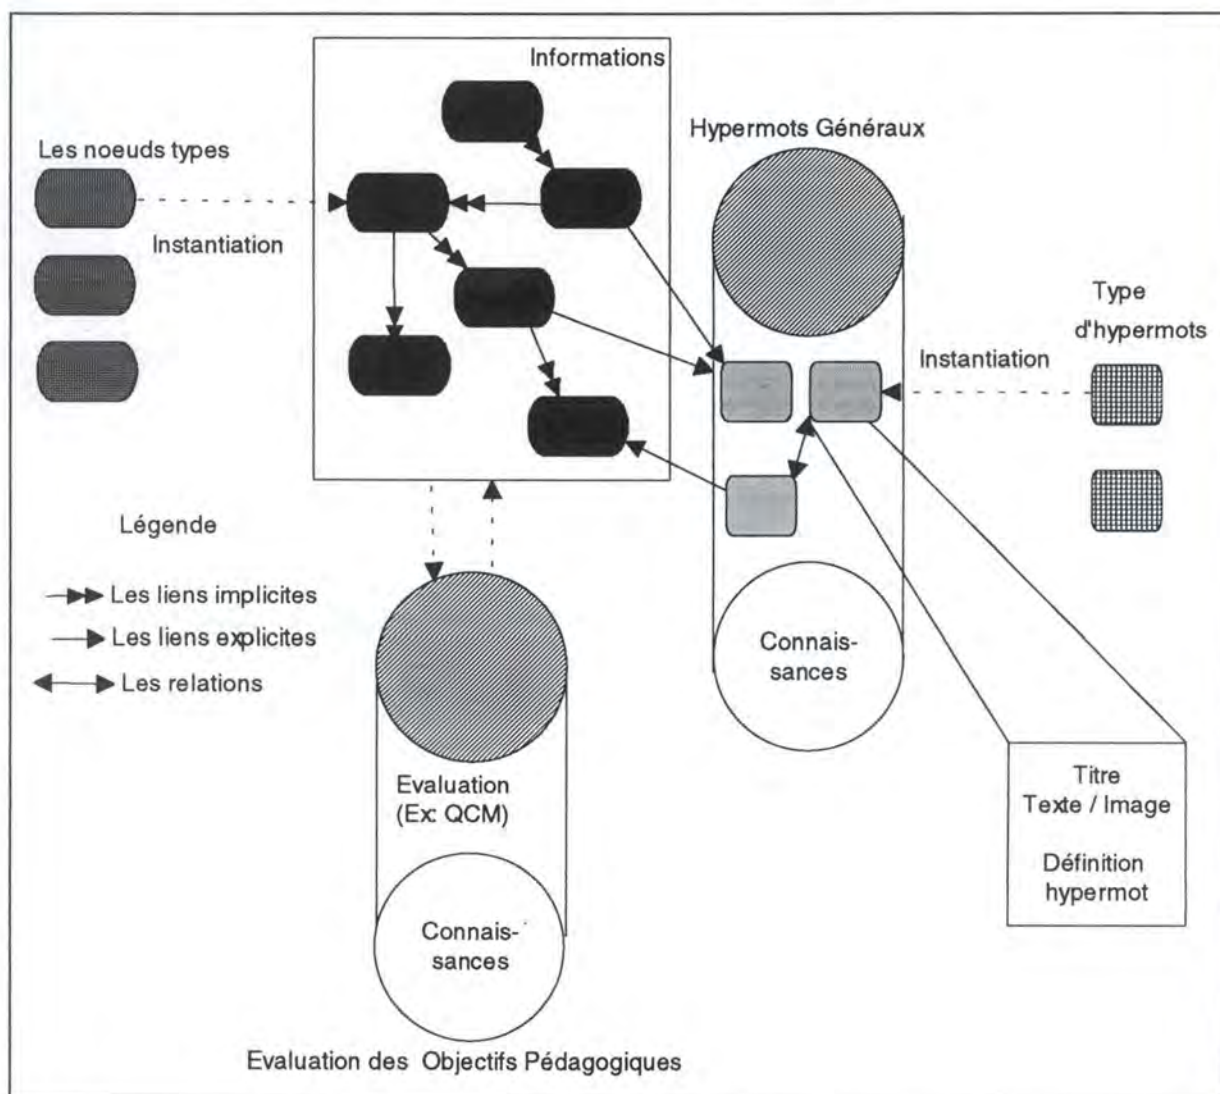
Informations

Les noeuds types

Instantiation

Hypermots Généraux

Type d'hypermots

Instantiation

Légende

Les liens implicites

Les liens explicites

Les relations

Connaissances

Evaluation (Ex: QCM)

Connaissances

Titre
Texte / Image

Définition hypermot

Evaluation des Objectifs Pédagogiques